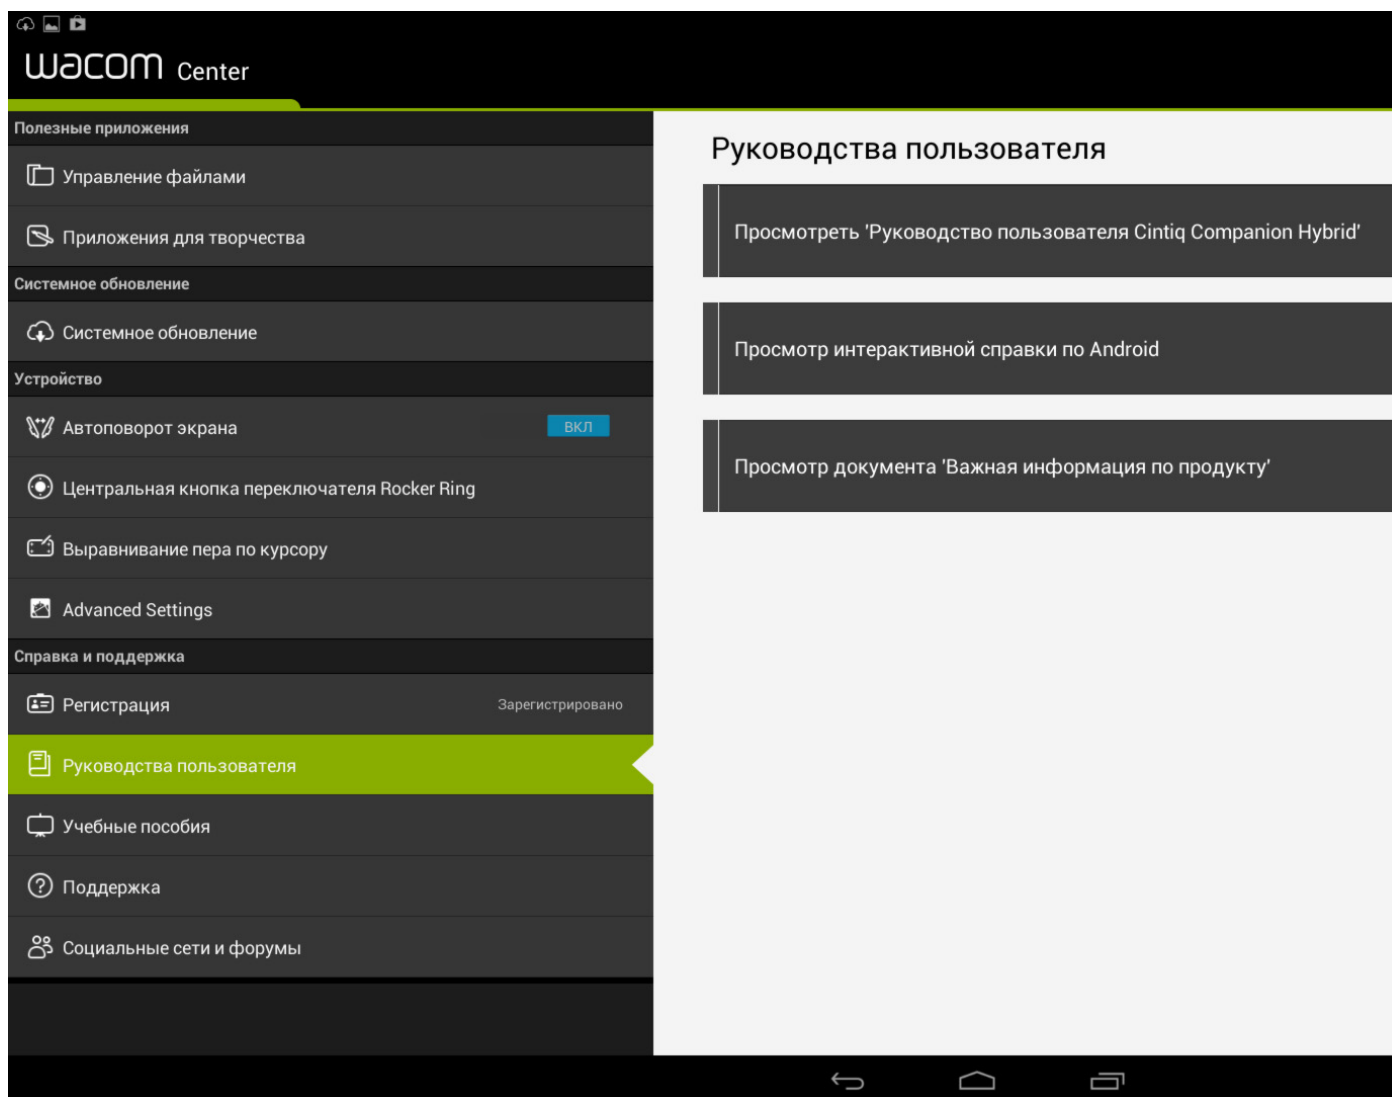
wacom Center

Полезные приложения

Управление файлами

Приложения для творчества

Системное обновление

Системное обновление

Устройство

Автоповорот экрана ВКЛ

Центральная кнопка переключателя Rocker Ring

Выравнивание пера по курсору

Advanced Settings

Справка и поддержка

Регистрация Зарегистрировано

Руководства пользователя

Учебные пособия

Поддержка

Социальные сети и форумы

Руководства пользователя

Просмотреть 'Руководство пользователя Cintiq Companion Hybrid'

Просмотр интерактивной справки по Android

Просмотр документа 'Важная информация по продукту'